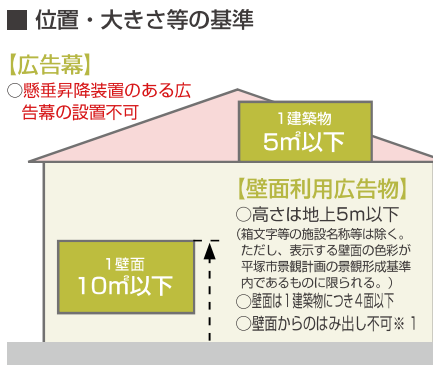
■ 位置・大きさ等の基準

【広告幕】
○懸垂昇降装置のある広告幕の設置不可

1建築物
5㎡以下

【壁面利用広告物】
○高さは地上5m以下
（箱文字等の施設名称等は除く。ただし、表示する壁面の色彩が平塚市景観計画の景観形成基準内であるものに限られる。）
○壁面は1建築物につき4面以下
○壁面からのはみ出し不可※1

1壁面
10㎡以下